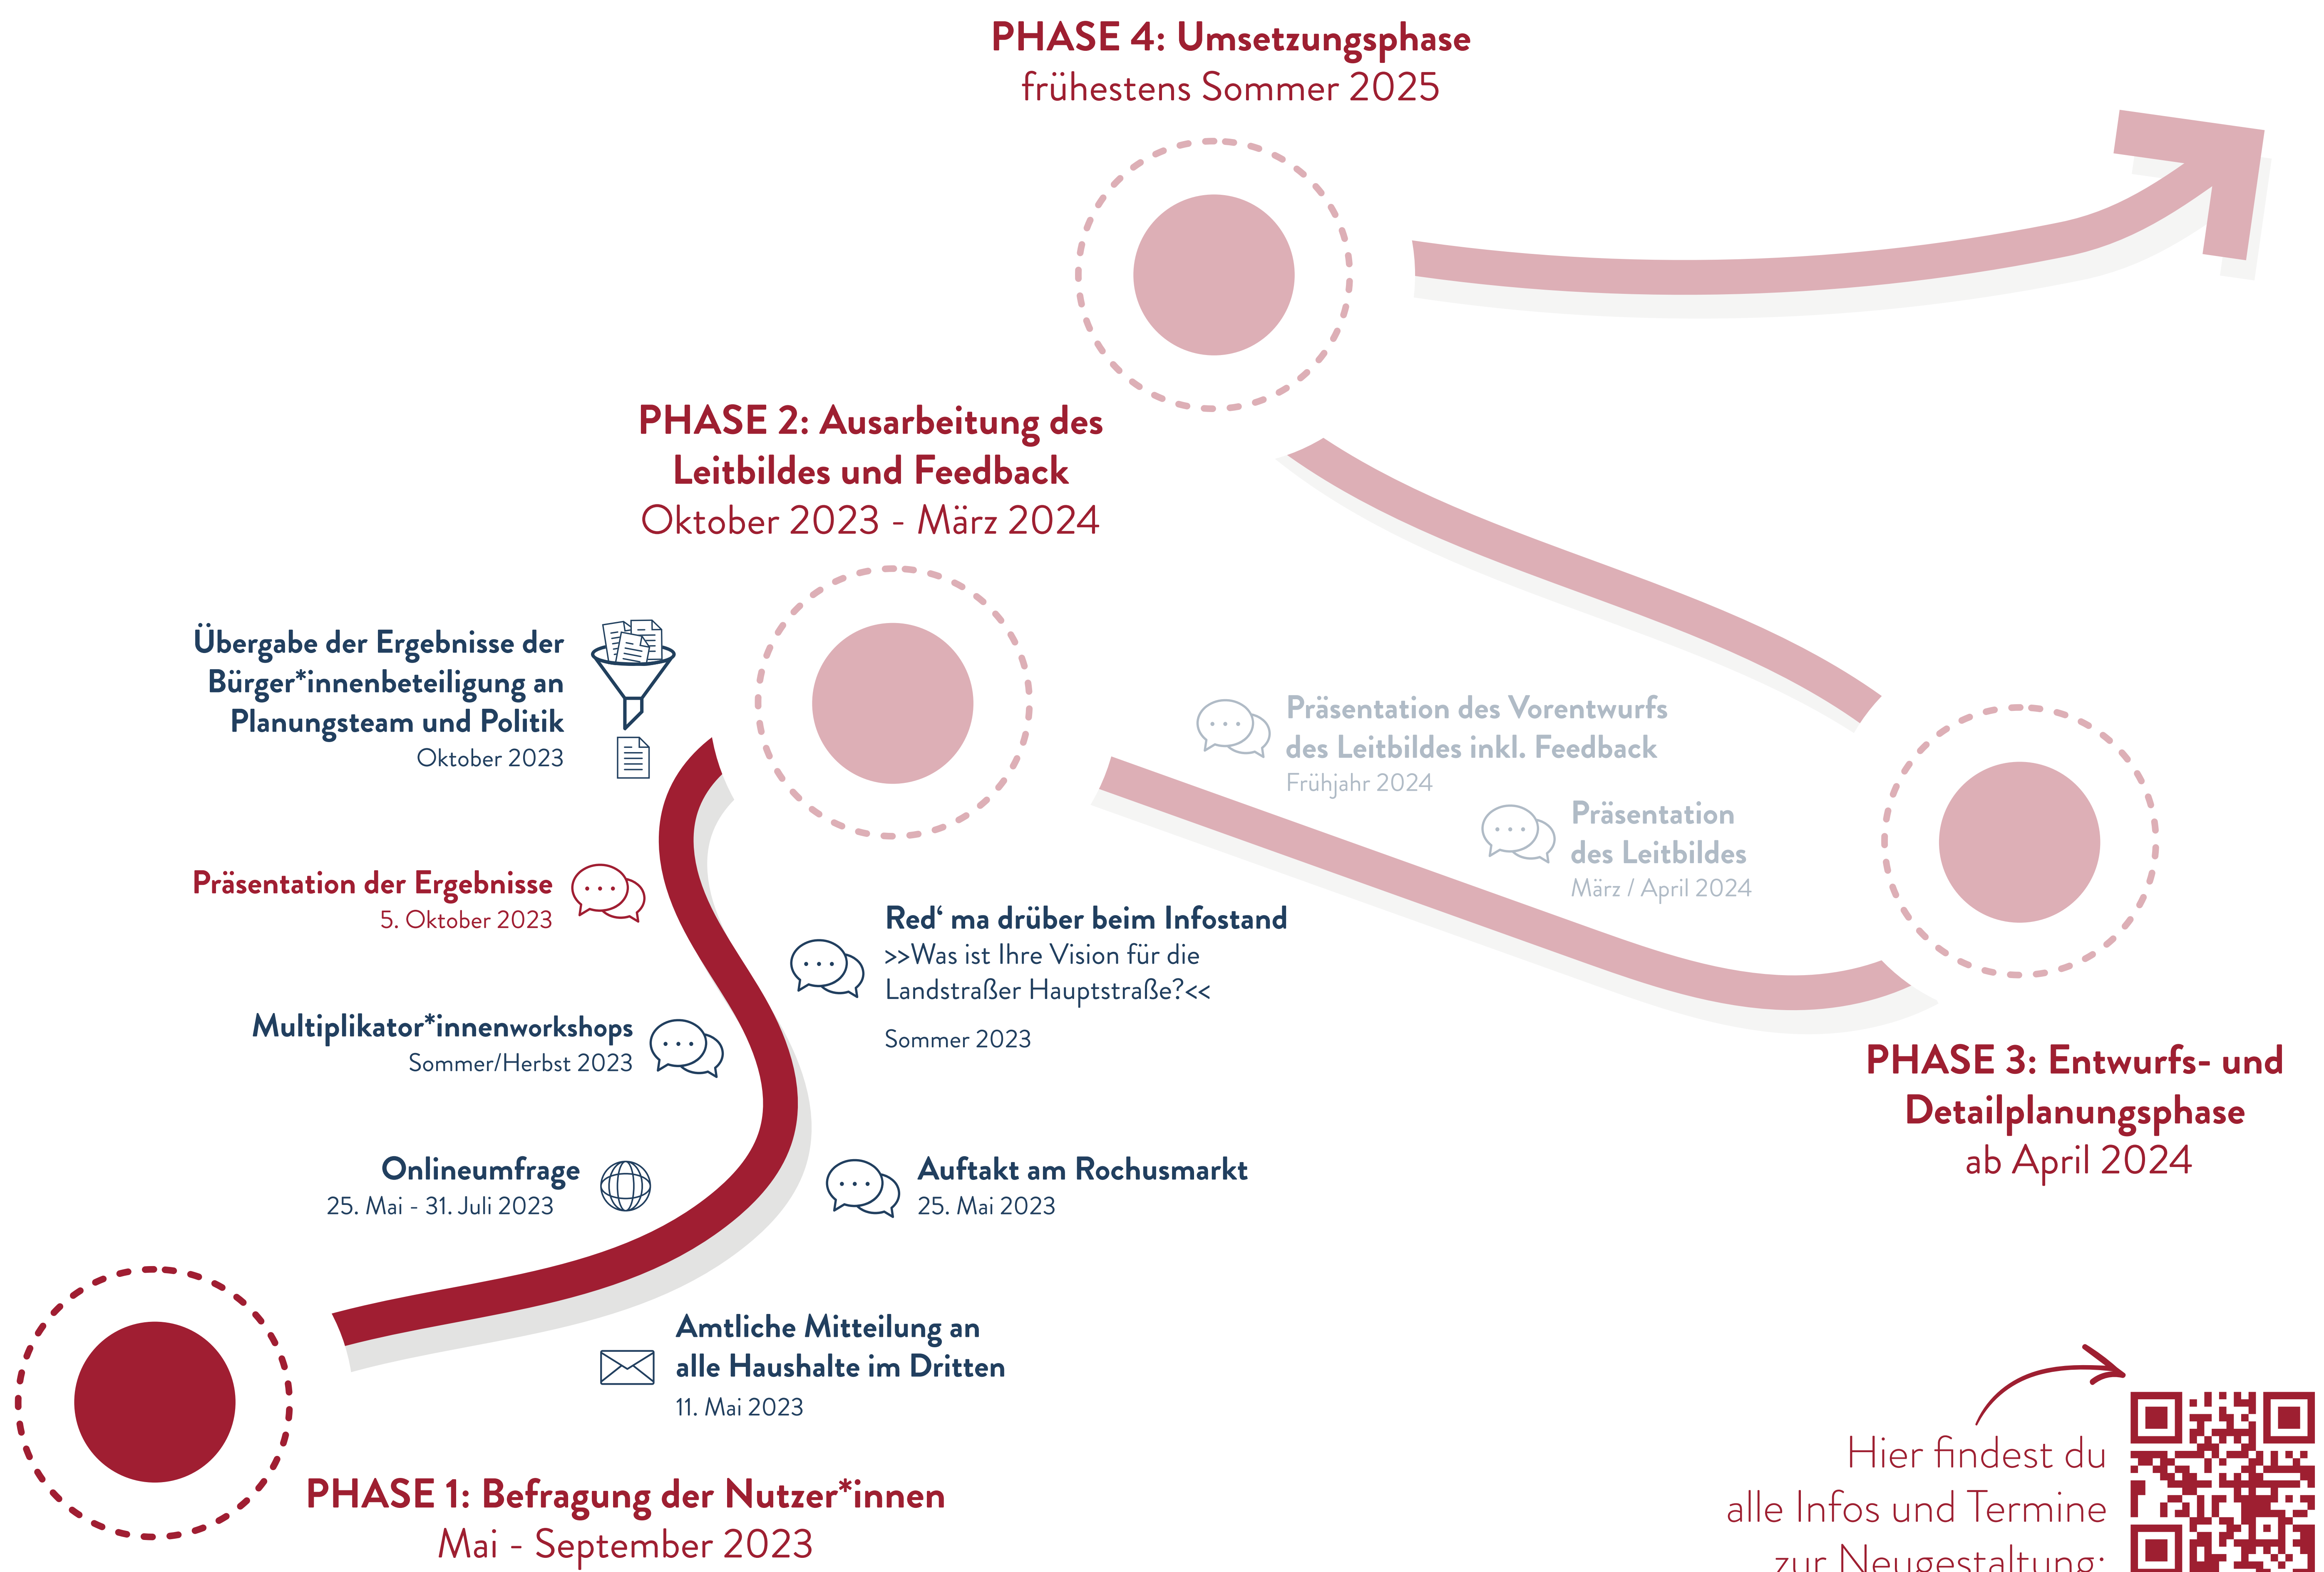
PHASE 4: Umsetzungsphase
frühestens Sommer 2025

PHASE 2: Ausarbeitung des Leitbildes und Feedback
Oktober 2023 - März 2024

Übergabe der Ergebnisse der Bürger*innenbeteiligung an Planungsteam und Politik
Oktober 2023

Präsentation des Vorentwurfs des Leitbildes inkl. Feedback
Frühjahr 2024

Präsentation des Leitbildes
März / April 2024

Präsentation der Ergebnisse
5. Oktober 2023

Red‘ ma drüber beim Infostand
>>Was ist Ihre Vision für die Landstraßer Hauptstraße?<<
Sommer 2023

Multiplikator*innenworkshops
Sommer/Herbst 2023

PHASE 3: Entwurfs- und Detailplanungsphase
ab April 2024

Onlineumfrage
25. Mai - 31. Juli 2023

Auftakt am Rochusmarkt
25. Mai 2023

Amtliche Mitteilung an alle Haushalte im Dritten
11. Mai 2023

PHASE 1: Befragung der Nutzer*innen
Mai - September 2023

Hier findest du alle Infos und Termine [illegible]